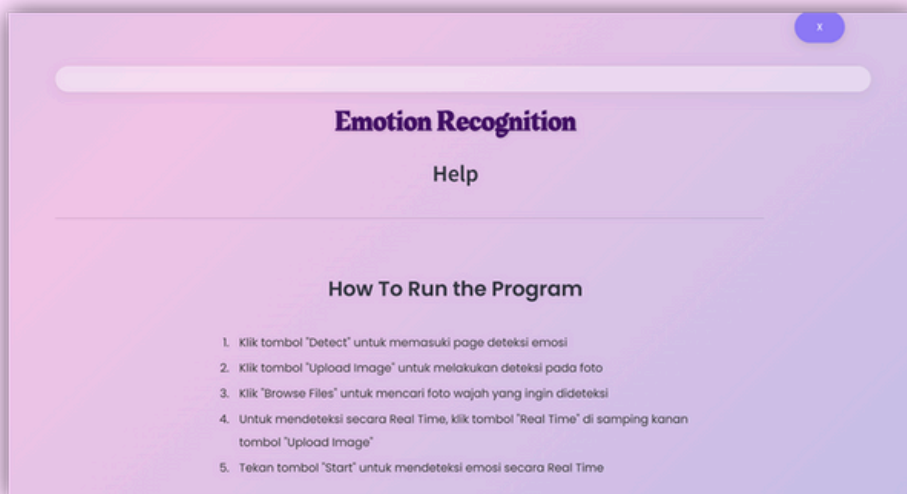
x

Emotion Recognition

Help

How To Run the Program

1. Klik tombol "Detect" untuk memasuki page deteksi emosi
2. Klik tombol "Upload Image" untuk melakukan deteksi pada foto
3. Klik "Browse Files" untuk mencari foto wajah yang ingin dideteksi
4. Untuk mendeteksi secara Real Time, klik tombol "Real Time" di samping kanan tombol "Upload Image"
5. Tekan tombol "Start" untuk mendeteksi emosi secara Real Time